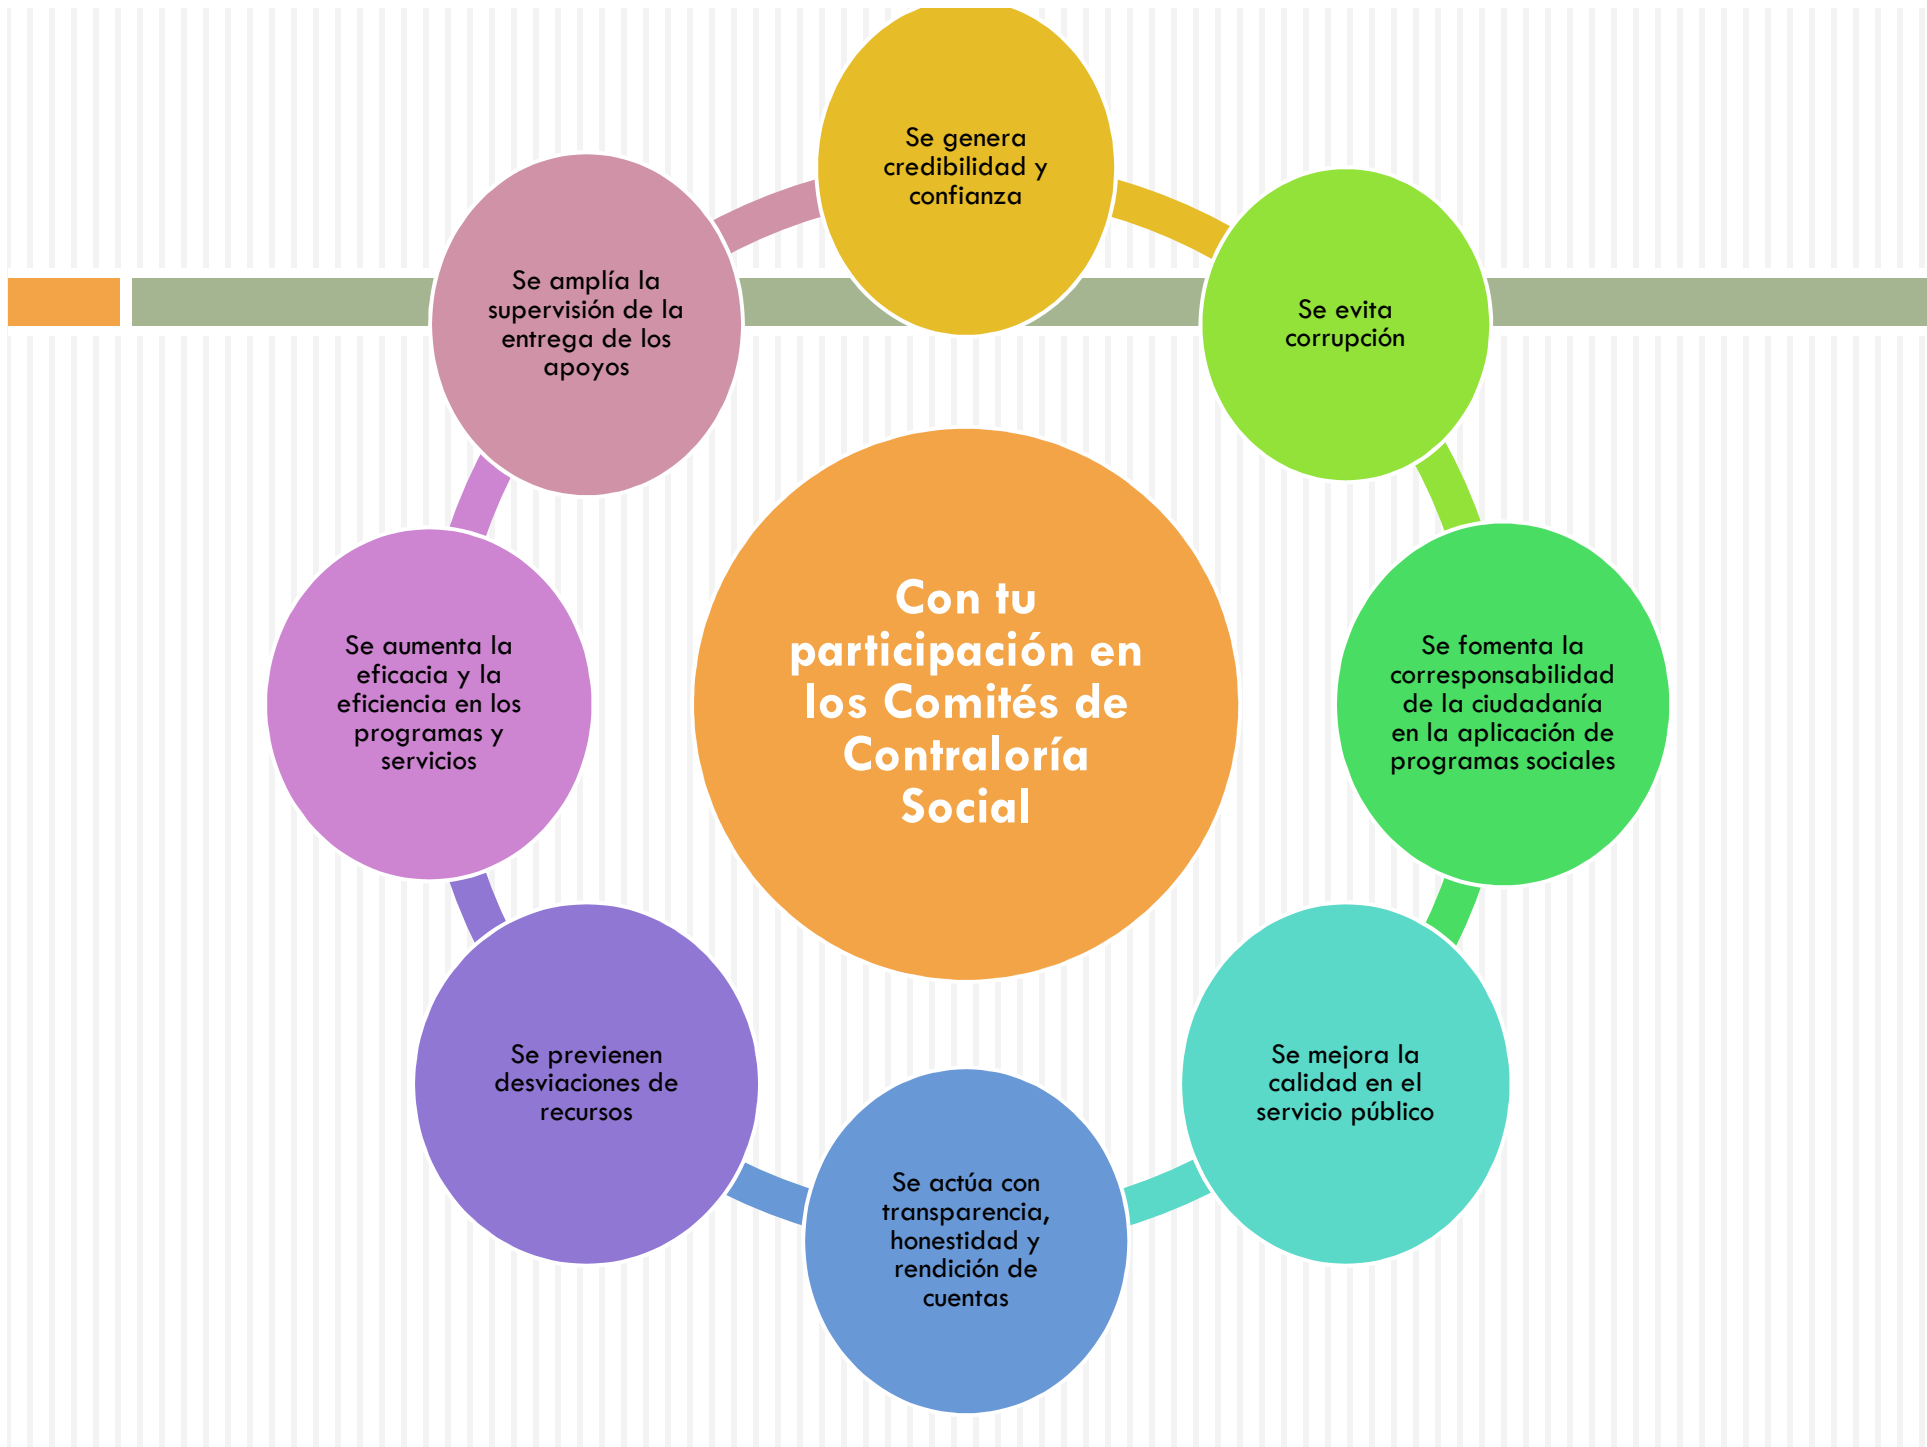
Con tu participación en los Comités de Contraloría Social

Se genera credibilidad y confianza

Se evita corrupción

Se fomenta la corresponsabilidad de la ciudadanía en la aplicación de programas sociales

Se mejora la calidad en el servicio público

Se actúa con transparencia, honestidad y rendición de cuentas

Se previenen desviaciones de recursos

Se aumenta la eficacia y la eficiencia en los programas y servicios

Se amplía la supervisión de la entrega de los apoyos